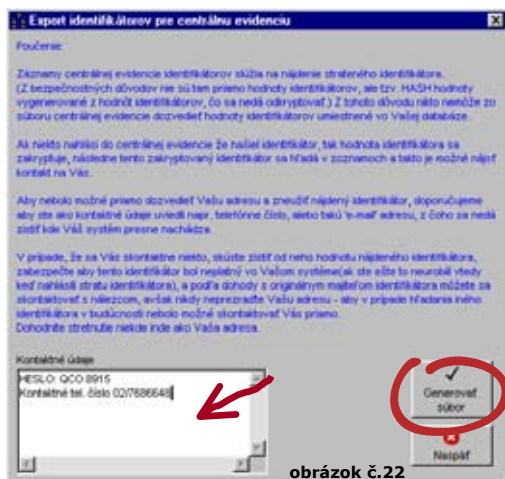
Export identifikátorov pre centrálnu evidenciu

Poučenie:

Záznamy centrálnej evidencie identifikátorov slúžia na nájdenie strateného identifikátora. (Z bezpečnostných dôvodov nie sú tam priamo hodnoty identifikátorov, ale tzv. HASH hodnoty vygenerované z hodnôt identifikátorov, čo sa nedá odkryptovať.) Z tohoto dôvodu nikto nemôže zo súboru centrálnej evidencie dozvedieť hodnoty identifikátorov umiestnené vo Vašej databáze.

Ak niekto nahlási do centrálnej evidencie že našiel identifikátor, tak hodnota identifikátora sa zakryptuje, následne tento zakryptovaný identifikátor sa hľadá v zoznamoch a takto je možné nájsť kontakt na Vás.

Aby nebolo možné priamo dozvedieť Vašu adresu a zneužiť nájdený identifikátor, doporučujeme aby ste ako kontaktné údaje uviedli napr. telefónne číslo, alebo takú 'e-mail' adresu, z čoho sa nedá zistiť kde Váš systém presne nachádza.

V prípade, že sa Vás skontaktuje niekto, skúste zistiť od neho hodnotu nájdeného identifikátora, zabezpečte aby tento identifikátor bol neplatný vo Vašom systéme(ak ste ešte to neurobili vtedy keď nahlásili stratu identifikátora), a podľa dohody s originálnym majiteľom identifikátora môžete sa skontaktovať s nálezcom, avšak nikdy neprezraďte Vašu adresu - aby v prípade hľadania iného identifikátora v budúcnosti nebolo možné skontaktovať Vás priamo.
Dohodnite stretnutie niekde inde ako Vaša adresa.

Kontaktné údaje

HESLO: QCO 8915
Kontaktné tel. číslo 02/7886648

Generovať súbor

Naspäť

obrázok č.22